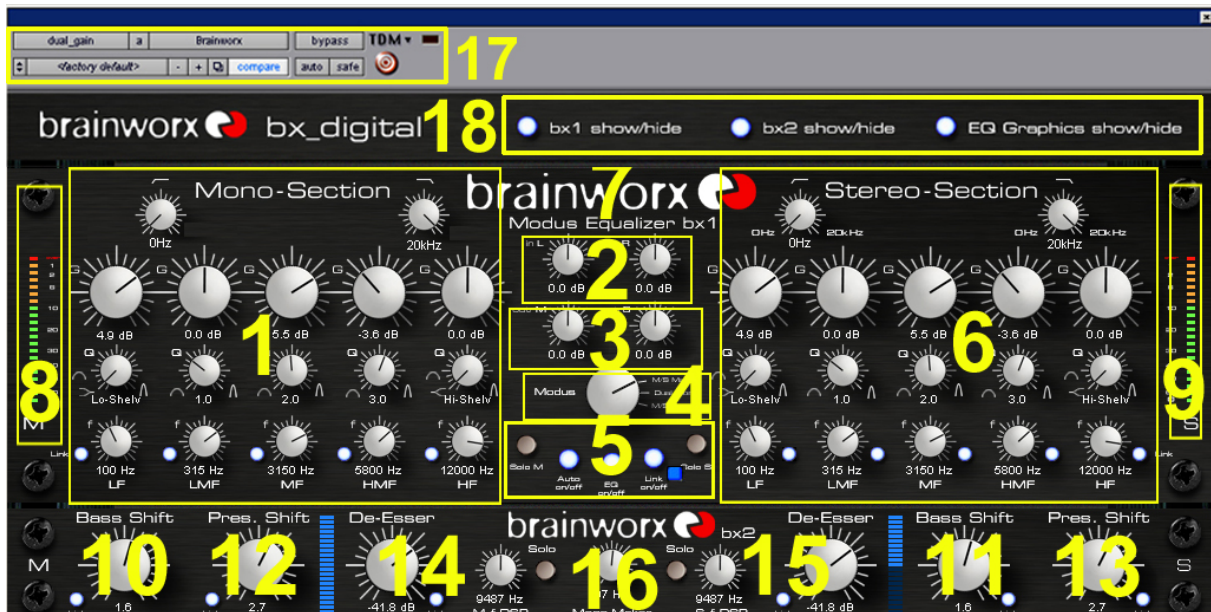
dual_gain | a | Brainworx | bypass | TDM
<factory default> | - | + | compare | auto | safe

17

brainworx bx_digital

18

bx1 show/hide
bx2 show/hide
EQ Graphics show/hide

Mono-Section

brainworx
Modus Equalizer bx1

Stereo-Section

0Hz
20kHz
0Hz
20kHz
0Hz
20kHz

7

G G G G G
4.9 dB 0.0 dB 5.5 dB -3.6 dB 0.0 dB
1

in L R
0.0 dB 0.0 dB
2

M
0.0 dB 0.0 dB
3

Modus
M/S M
Dual
M/S
4

Solo M
Auto on/off
EQ on/off
Link on/off
Solo S
5

G G G G G
4.9 dB 0.0 dB 5.5 dB -3.6 dB 0.0 dB
6

Q Q Q Q Q
Lo-Shelv 1.0 2.0 3.0 Hi-Shelv

Q Q Q Q Q
Lo-Shelv 1.0 2.0 3.0 Hi-Shelv

8
M
9
S

f f f f f
Link
100 Hz LF
315 Hz LMF
3150 Hz MF
5800 Hz HMF
12000 Hz HF

f f f f f
100 Hz LF
315 Hz LMF
3150 Hz MF
5800 Hz HMF
12000 Hz HF
Link

Bass Shift
Pres. Shift
De-Esser
brainworx bx2
De-Esser
Bass Shift
Pres. Shift

M
10
12
14
Solo
16
Solo
15
11
13
S

1.6
2.7
-41.8 dB
9487 Hz
M-f DSP
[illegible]7 Hz
Mono Maker
9487 Hz
S-f DSP
-41.8 dB
1.6
2.7